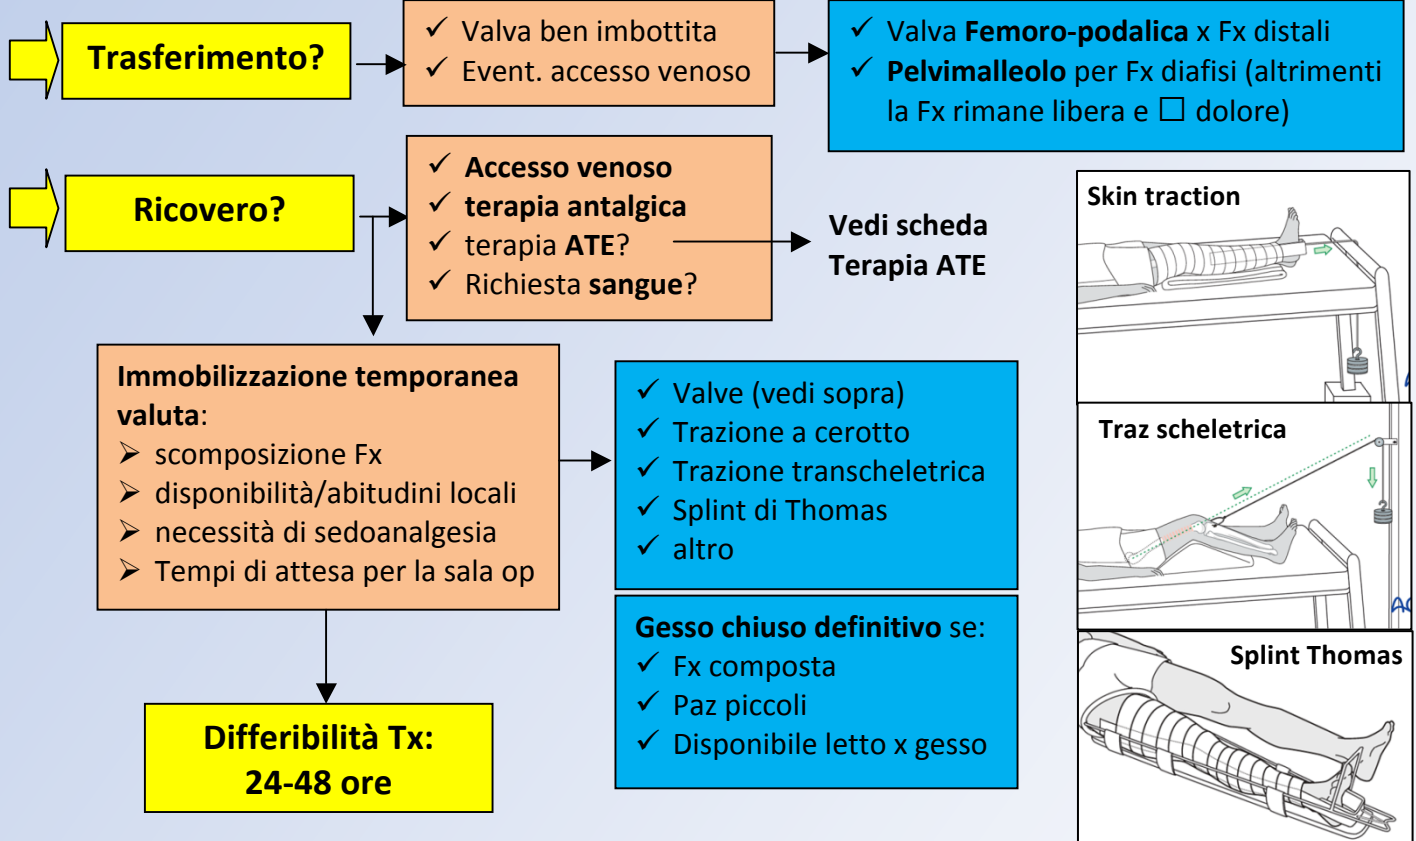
Trasferimento?

✓ Valva ben imbottita
✓ Event. accesso venoso

✓ Valva **Femoro-podalica** x Fx distali
✓ **Pelvimalleolo** per Fx diafisi (altrimenti la Fx rimane libera e ☐ dolore)

Ricovero?

✓ **Accesso venoso**
✓ **terapia antalgica**
✓ terapia **ATE**?
✓ Richiesta **sangue**?

Vedi scheda Terapia ATE

Skin traction

Traz scheletrica

Splint Thomas

**Immobilizzazione temporanea valuta**:
➢ scomposizione Fx
➢ disponibilità/abitudini locali
➢ necessità di sedoanalgesia
➢ Tempi di attesa per la sala op

✓ Valve (vedi sopra)
✓ Trazione a cerotto
✓ Trazione transcheletrica
✓ Splint di Thomas
✓ altro

**Gesso chiuso definitivo** se:
✓ Fx composta
✓ Paz piccoli
✓ Disponibile letto x gesso

Differibilità Tx:
24-48 ore